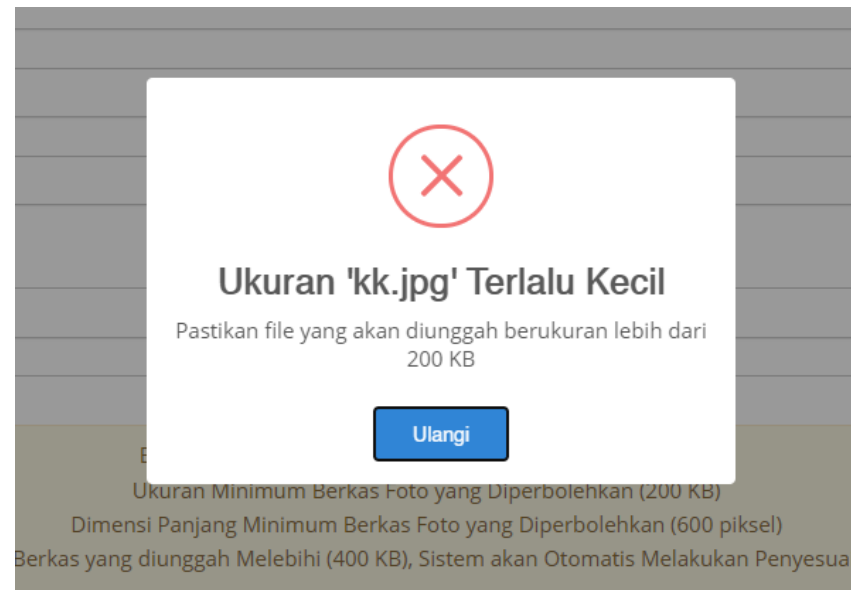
Ukuran 'kk.jpg' Terlalu Kecil

Pastikan file yang akan diunggah berukuran lebih dari 200 KB

Ulangi

E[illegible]

Ukuran Minimum Berkas Foto yang Diperbolehkan (200 KB)

Dimensi Panjang Minimum Berkas Foto yang Diperbolehkan (600 piksel)

Berkas yang diunggah Melebihi (400 KB), Sistem akan Otomatis Melakukan Penyesua